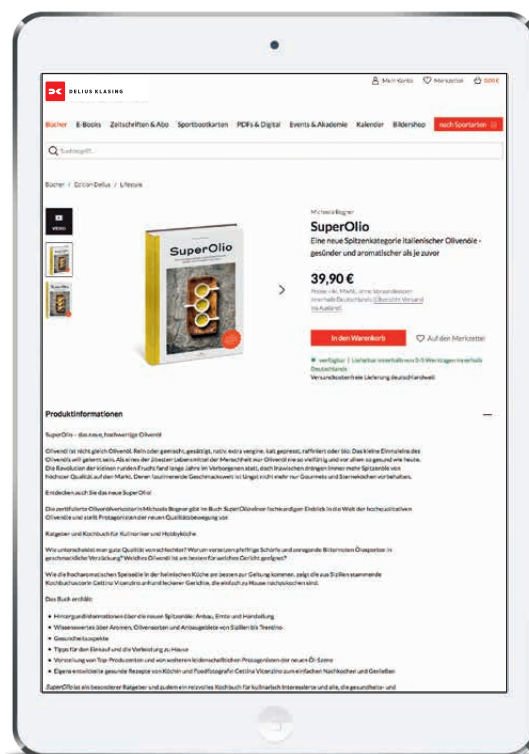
DELIUS KLASING

Mein Konto   Merkzettel   0,00 €

Bücher   E-Books   Zeitschriften & Abo   Sportbootkarten   PDFs & Digital   Events & Akademie   Kalender   Bildershop   nach Sportarten

Suchbegriff...

Bücher / Edition Delius / Lifestyle

VIDEO

SuperOlio

Michaela Bogner

SuperOlio

Eine neue Spitzenkategorie italienischer Olivenöle - gesünder und aromatischer als je zuvor

39,90 €

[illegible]

In den Warenkorb   Auf den Merkzettel

verfügbar | Lieferung innerhalb von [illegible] Werktagen innerhalb Deutschlands

Versandkostenfreie Lieferung deutschlandweit

Produktinformationen

SuperOlio – das neue, hochwertige Olivenöl

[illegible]

Entdecken auch Sie das neue SuperOlio!

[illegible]

Ratgeber und Kochbuch für Kulinariker und Hobbyköche

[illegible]

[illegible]

Das Buch enthält:

• Hintergrundinformationen über die neuen Spitzenöle: Anbau, Ernte und Herstellung
• Wissenswertes über Aromen, Olivensorten und Anbaugebiete von Sizilien bis Trentino
• Gesundheitsaspekte
• Tipps für den Einkauf und die Verbesserung zu Hause
• Vorstellung von Top-Produzenten und von weiteren leidenschaftlichen Protagonisten der neuen Öl-Szene
• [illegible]

SuperOlio ist ein besonderer Ratgeber und zudem ein reizvolles Kochbuch für kulinarisch Interessierte und alle, die gesundheits- und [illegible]